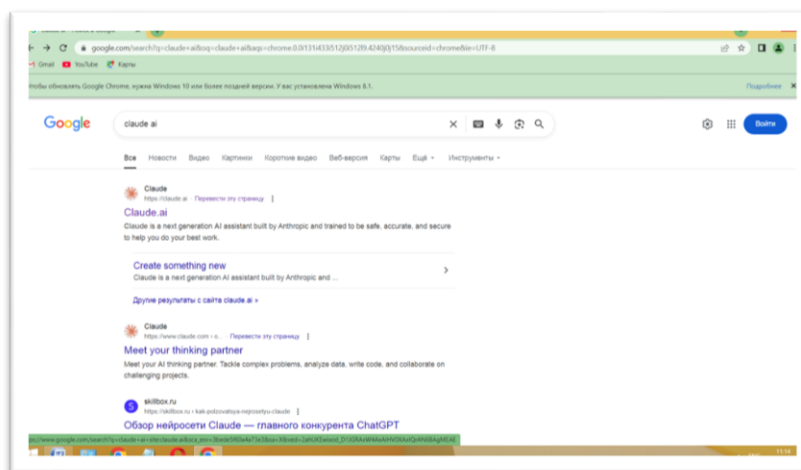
google.com/search?q=claude+ai&oq=claude+ai&aqs=chrome.0.0i131i433i512j0i512l9.4240j0j15&sourceid=chrome&ie=UTF-8

Gmail YouTube Карты

Чтобы обновлять Google Chrome, нужна Windows 10 или более поздней версии. У вас установлена Windows 8.1.

Подробнее

Google

claude ai

Войти

Все Новости Видео Картинки Короткие видео Веб-версия Карты Ещё Инструменты

Claude
https://claude.ai · Перевести эту страницу

Claude.ai

Claude is a next generation AI assistant built by Anthropic and trained to be safe, accurate, and secure to help you do your best work.

Create something new
Claude is a next generation AI assistant built by Anthropic and ...

Другие результаты с сайта claude.ai »

Claude
https://www.claude.com › o... · Перевести эту страницу

Meet your thinking partner

Meet your AI thinking partner. Tackle complex problems, analyze data, write code, and collaborate on challenging projects.

skillbox.ru
https://skillbox.ru › kak-polzovatsya-neyosetyu-claude

Обзор нейросети Claude — главного конкурента ChatGPT

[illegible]